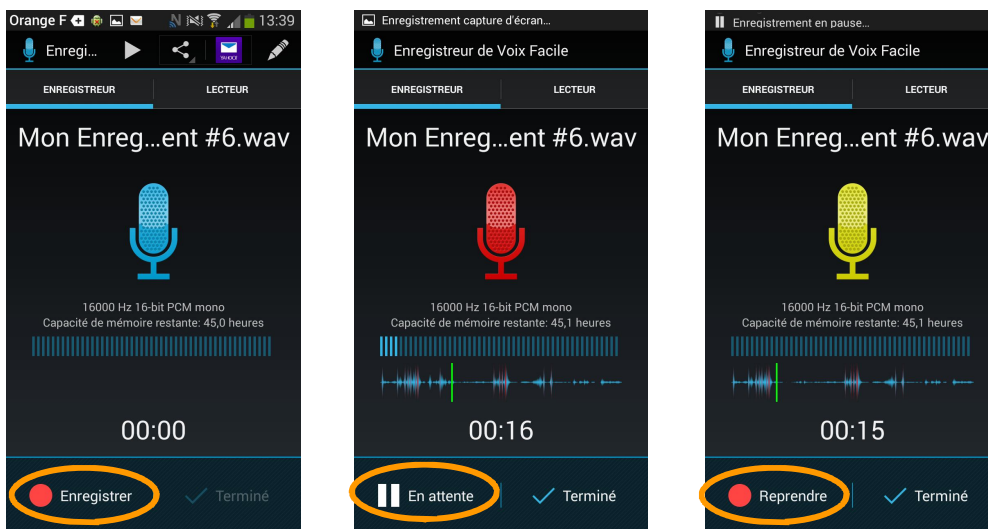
Orange F 13:39

Enregi...

YAHOO!

ENREGISTREUR

LECTEUR

Mon Enreg...ent #6.wav

16000 Hz 16-bit PCM mono
Capacité de mémoire restante: 45,0 heures

00:00

Enregistrer

Terminé

Enregistrement capture d'écran...

Enregistreur de Voix Facile

ENREGISTREUR

LECTEUR

Mon Enreg...ent #6.wav

16000 Hz 16-bit PCM mono
Capacité de mémoire restante: 45,1 heures

00:16

En attente

Terminé

Enregistrement en pause...

Enregistreur de Voix Facile

ENREGISTREUR

LECTEUR

Mon Enreg...ent #6.wav

16000 Hz 16-bit PCM mono
Capacité de mémoire restante: 45,1 heures

00:15

Reprendre

Terminé